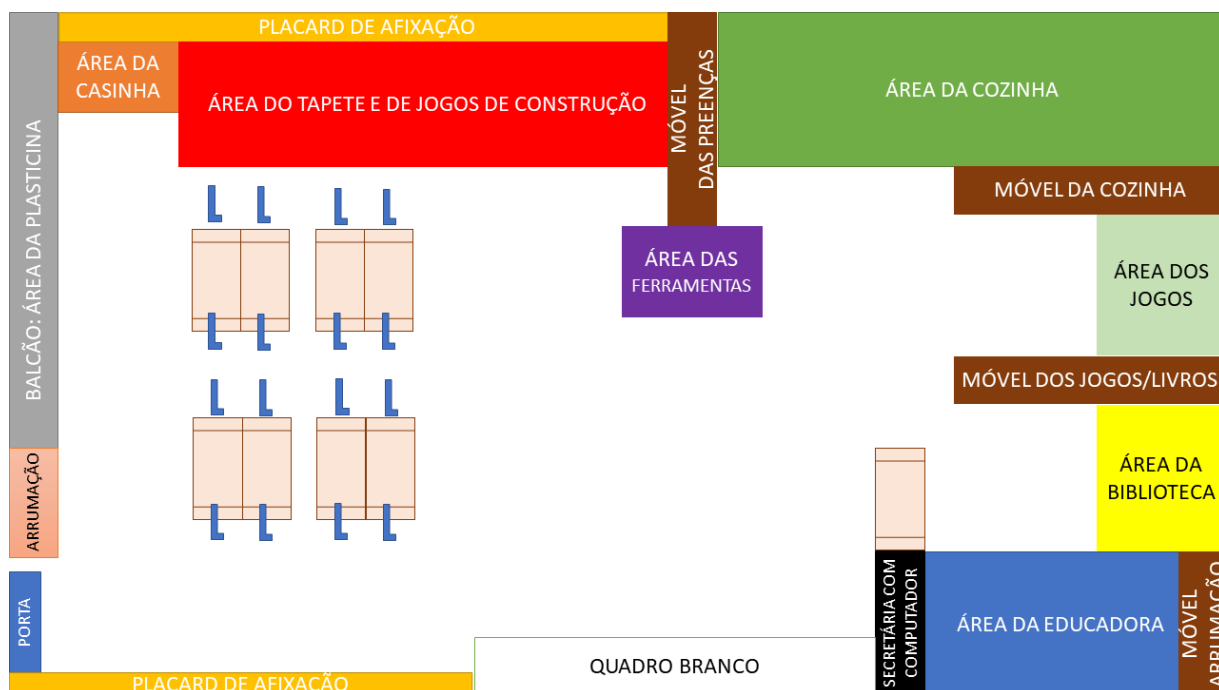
PLACARD DE AFIXAÇÃO

ÁREA DA CASINHA

ÁREA DO TAPETE E DE JOGOS DE CONSTRUÇÃO

MÓVEL DAS PREENÇAS

ÁREA DA COZINHA

MÓVEL DA COZINHA

BALCÃO: ÁREA DA PLASTICINA

ÁREA DAS FERRAMENTAS

ÁREA DOS JOGOS

MÓVEL DOS JOGOS/LIVROS

ARRUMAÇÃO

ÁREA DA BIBLIOTECA

PORTA

SECRETÁRIA COM COMPUTADOR

ÁREA DA EDUCADORA

MÓVEL ARRUMAÇÃO

QUADRO BRANCO

PLACARD DE AFIXAÇÃO